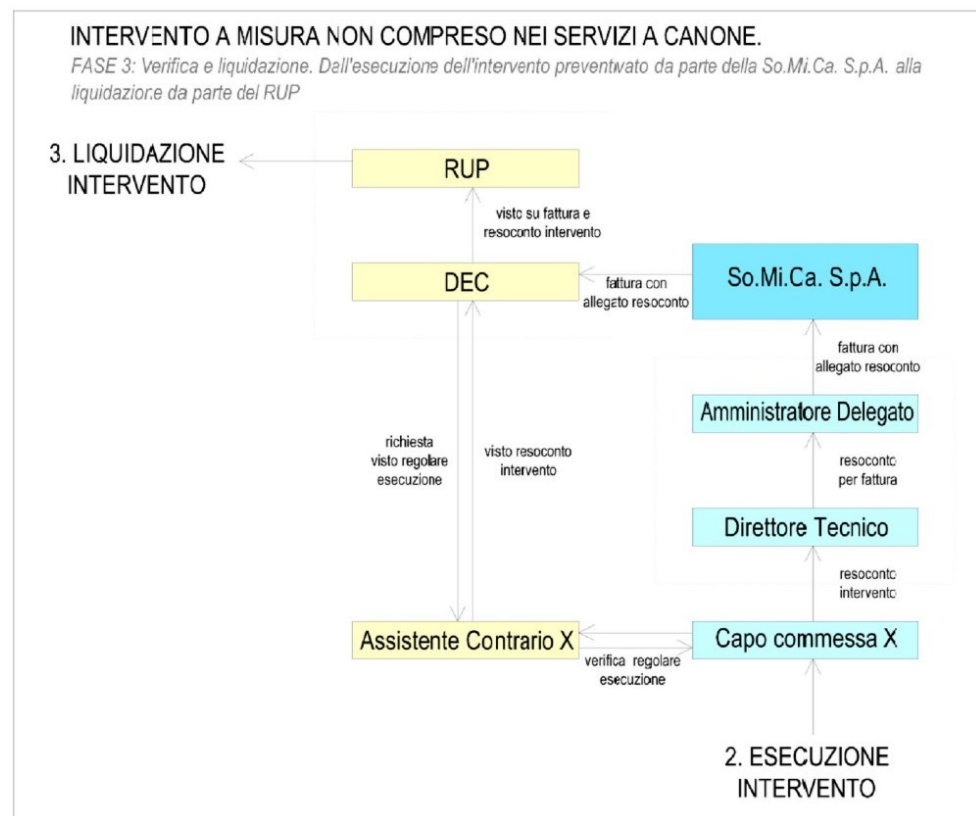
INTERVENTO A MISURA NON COMPRESO NEI SERVIZI A CANONE.

FASE 3: Verifica e liquidazione. Dall'esecuzione dell'intervento preventivato da parte della So.Mi.Ca. S.p.A. alla liquidazione da parte del RUP

3. LIQUIDAZIONE INTERVENTO

RUP

visto su fattura e resoconto intervento

DEC

fattura con allegato resoconto

So.Mi.Ca. S.p.A.

fattura con allegato resoconto

Amministratore Delegato

resoconto per fattura

Direttore Tecnico

resoconto intervento

richiesta visto regolare esecuzione

visto resoconto intervento

Assistente Contrario X

Capo commessa X

verifica regolare esecuzione

2. ESECUZIONE INTERVENTO